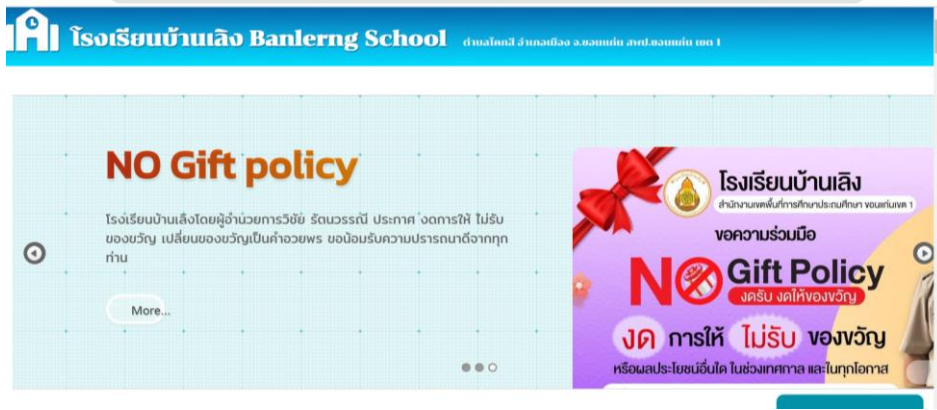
โรงเรียนบ้านเลิง Banlerng School ตำบลโคกสี อำเภอเมือง จ.ขอนแก่น สพป.ขอนแก่น เขต 1

NO Gift policy

โรงเรียนบ้านเลิงโดยผู้อำนวยการวิชัย รัตนวรรณี ประกาศ งดการให้ ไม่รับของขวัญ เปลี่ยนของขวัญเป็นคำอวยพร ขอน้อมรับความปรารถนาดีจากทุกท่าน

More...

โรงเรียนบ้านเลิง
สำนักงานเขตพื้นที่การศึกษาประถมศึกษา ขอนแก่นเขต 1

ขอความร่วมมือ

NO Gift Policy
งดรับ งดให้ของขวัญ

งด การให้ ไม่รับ ของขวัญ
หรือผลประโยชน์อื่นใด ในช่วงเทศกาล และในทุกโอกาส